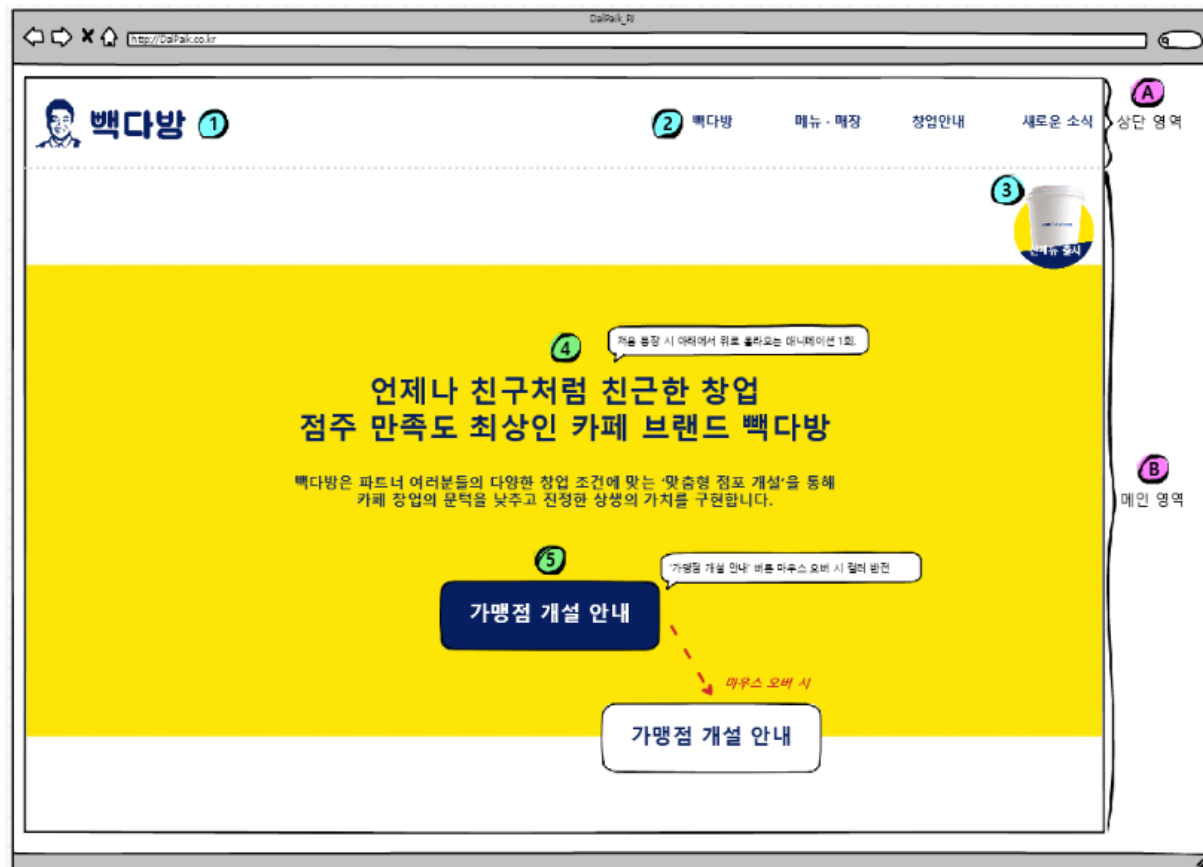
DaiPaik_RI

http://DaiPaik.co.kr

빽다방 1

2 빽다방 메뉴 · 매장 창업안내 새로운 소식

A 상단 영역

3

신메뉴 출시

4 처음 등장 시 아래에서 위로 올라오는 애니메이션 1회.

언제나 친구처럼 친근한 창업
점주 만족도 최상인 카페 브랜드 빽다방

빽다방은 파트너 여러분들의 다양한 창업 조건에 맞는 '맞춤형 점포 개설'을 통해 카페 창업의 문턱을 낮추고 진정한 상생의 가치를 구현합니다.

B 메인 영역

5 '가맹점 개설 안내' 버튼 마우스 오버 시 컬러 반전

가맹점 개설 안내

마우스 오버 시

가맹점 개설 안내